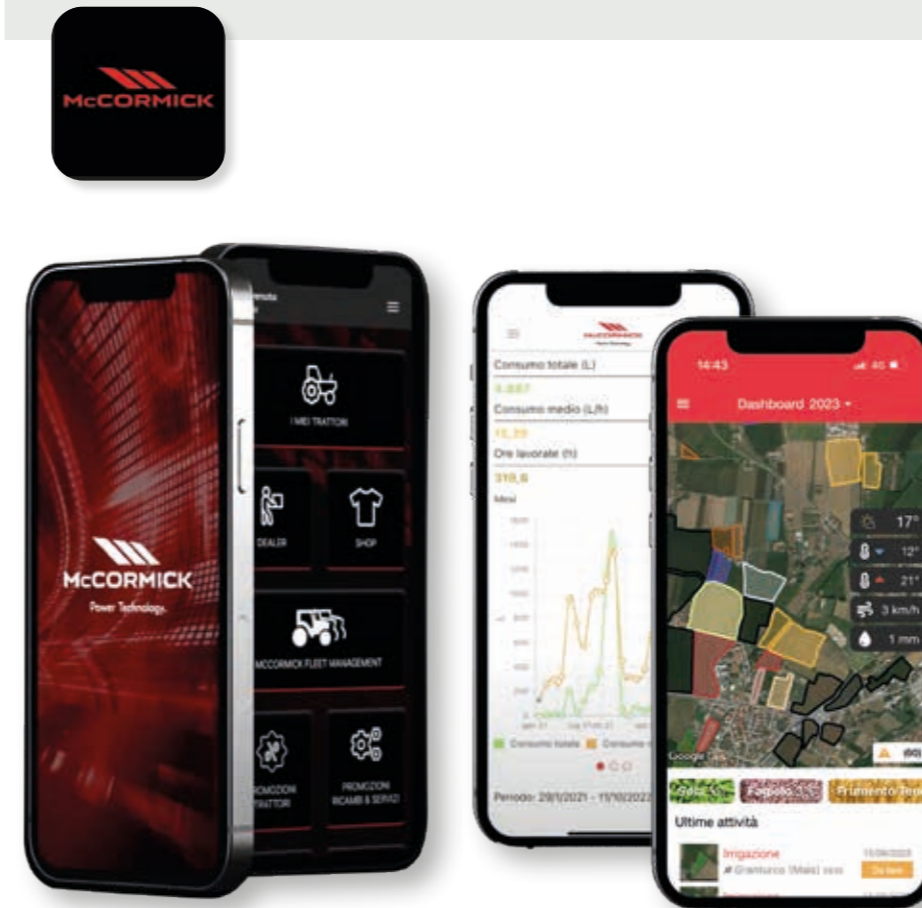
McCORMICK

McCORMICK
Power Technology.

I MIEI TRATTORI

DEALER

SHOP

McCORMICK FLEET MANAGEMENT

PROMOZIONI TRATTORI

PROMOZIONI RICAMBI & SERVIZI

Consumo totale (L)
5.087
Consumo medio (L/h)
15,39
Ore lavorate (h)
310,6
Mesi

Consumo totale
Consumo

Periodo: 29/1/2021 - 11/10/2022

14:43
Dashboard 2023
17°
12°
21°
3 km/h
1 mm
Google
Soia
Fagiolo
Frumento Tenero
Ultime attività
Irrigazione
# Granturco (Mais)
15/09/2023
Da fare